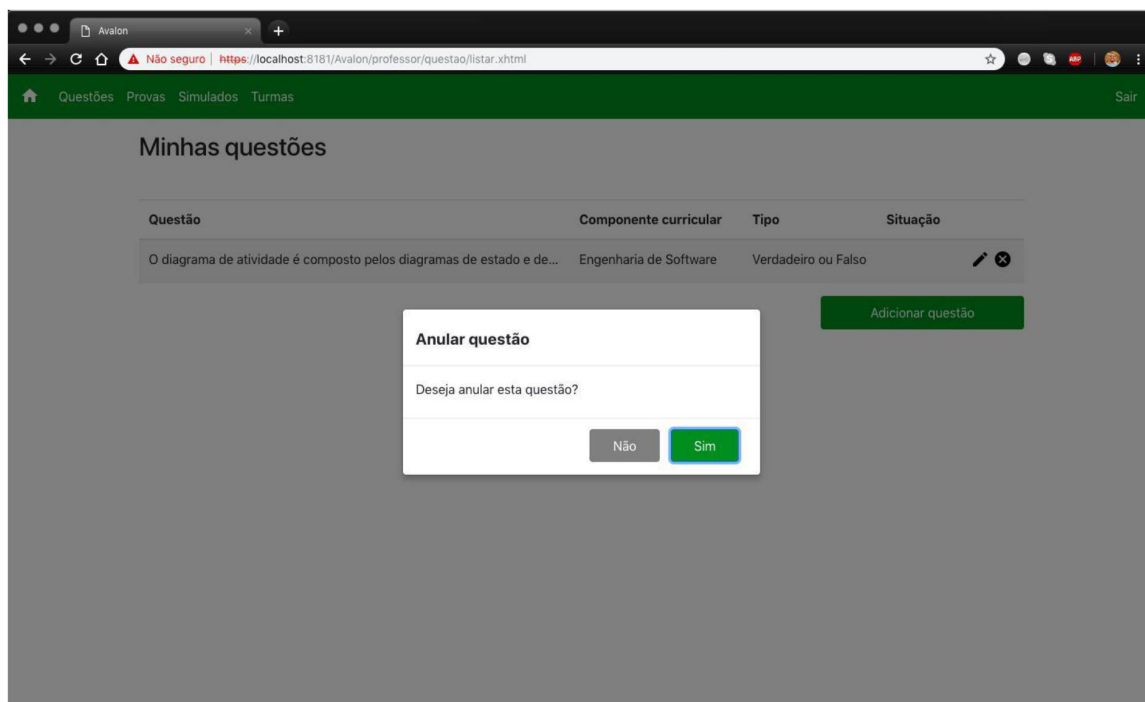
Avalon

Não seguro | https://localhost:8181/Avalon/professor/questao/listar.xhtml

Questões Provas Simulados Turmas

Sair

Minhas questões

| Questão | Componente curricular | Tipo | Situação |
|---|---|---|---|
| O diagrama de atividade é composto pelos diagramas de estado e de... | Engenharia de Software | Verdadeiro ou Falso | |

Adicionar questão

Anular questão

Deseja anular esta questão?

Não Sim